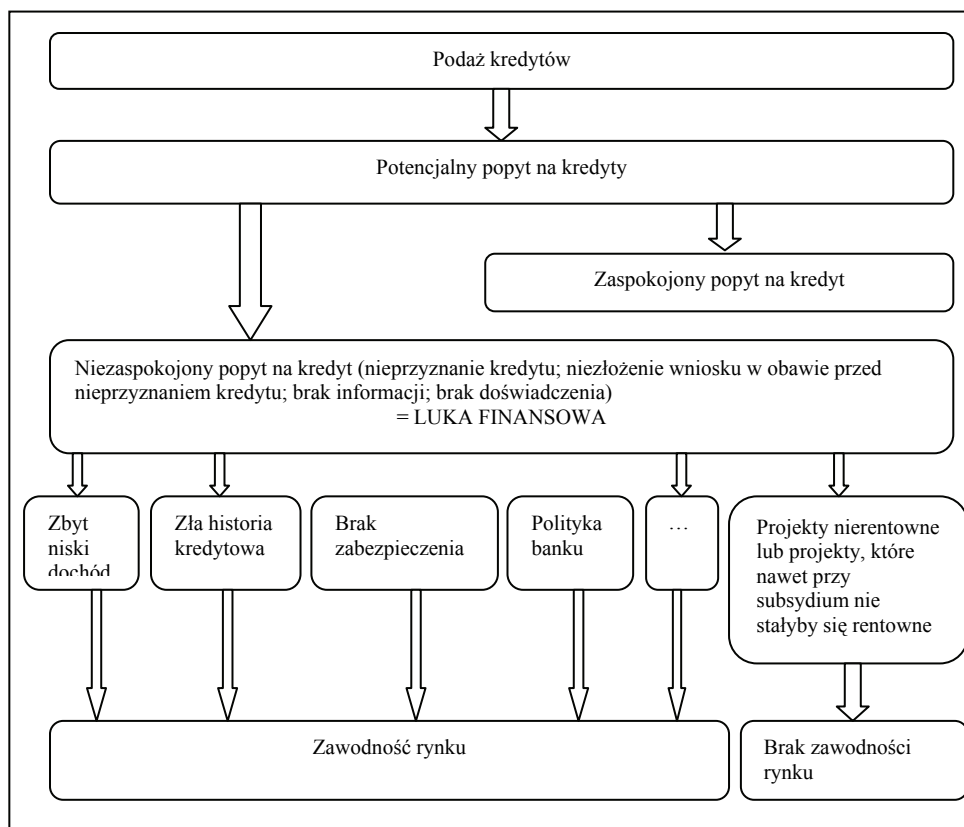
Podaż kredytów

Potencjalny popyt na kredyty

Zaspokojony popyt na kredyt

Niezaspokojony popyt na kredyt (nieprzyznanie kredytu; niezłożenie wniosku w obawie przed nieprzyznaniem kredytu; brak informacji; brak doświadczenia)
= LUKA FINANSOWA

Zbyt niski dochód

Zła historia kredytowa

Brak zabezpieczenia

Polityka banku

…

Projekty nierentowne lub projekty, które nawet przy subsydium nie stałyby się rentowne

Zawodność rynku

Brak zawodności rynku